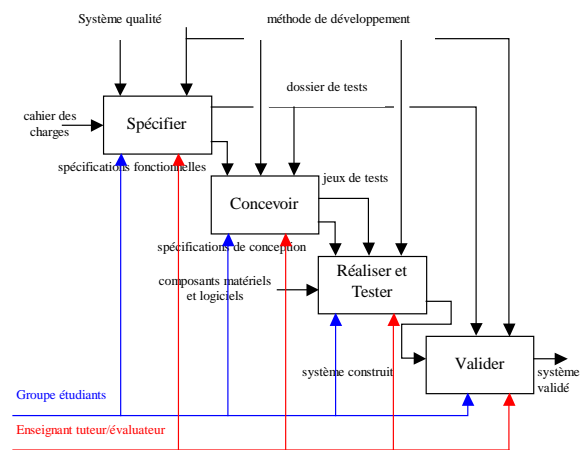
Système qualité

méthode de développement

dossier de tests

cahier des charges

Spécifier

spécifications fonctionnelles

jeux de tests

Concevoir

spécifications de conception

composants matériels et logiciels

Réaliser et Tester

système construit

Valider

système validé

Groupe étudiants

Enseignant tuteur/évaluateur